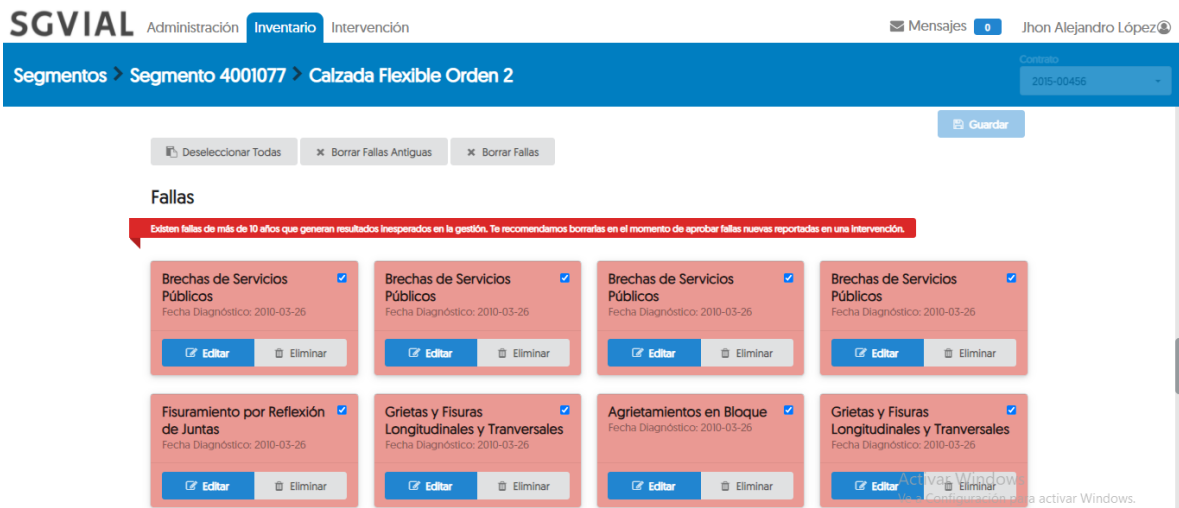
SGVIAL Administración Inventario Intervención

Mensajes 0 Jhon Alejandro López

Segmentos > Segmento 4001077 > Calzada Flexible Orden 2

Contrato
2015-00456

Guardar

Deseleccionar Todas
Borrar Fallas Antiguas
Borrar Fallas

Fallas

Existen fallas de más de 10 años que generan resultados inesperados en la gestión. Te recomendamos borrarlas en el momento de aprobar fallas nuevas reportadas en una intervención.

Brechas de Servicios Públicos
Fecha Diagnóstico: 2010-03-26
Editar Eliminar

Brechas de Servicios Públicos
Fecha Diagnóstico: 2010-03-26
Editar Eliminar

Brechas de Servicios Públicos
Fecha Diagnóstico: 2010-03-26
Editar Eliminar

Brechas de Servicios Públicos
Fecha Diagnóstico: 2010-03-26
Editar Eliminar

Fisuramiento por Reflexión de Juntas
Fecha Diagnóstico: 2010-03-26
Editar Eliminar

Grietas y Fisuras Longitudinales y Tranversales
Fecha Diagnóstico: 2010-03-26
Editar Eliminar

Agrietamientos en Bloque
Fecha Diagnóstico: 2010-03-26
Editar Eliminar

Grietas y Fisuras Longitudinales y Tranversales
Fecha Diagnóstico: 2010-03-26
Editar Eliminar

Activar Windows
Ve a Configuración para activar Windows.